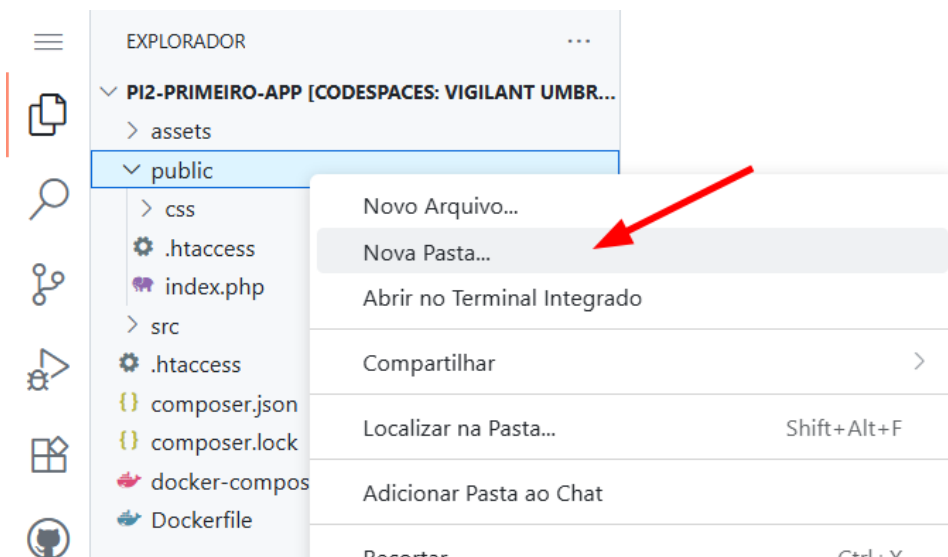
EXPLORADOR ...

PI2-PRIMEIRO-APP [CODESPACES: VIGILANT UMBR...

assets

public

css

.htaccess

index.php

src

.htaccess

composer.json

composer.lock

docker-compos

Dockerfile

Novo Arquivo...

Nova Pasta...

Abrir no Terminal Integrado

Compartilhar

Localizar na Pasta... Shift+Alt+F

Adicionar Pasta ao Chat

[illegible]